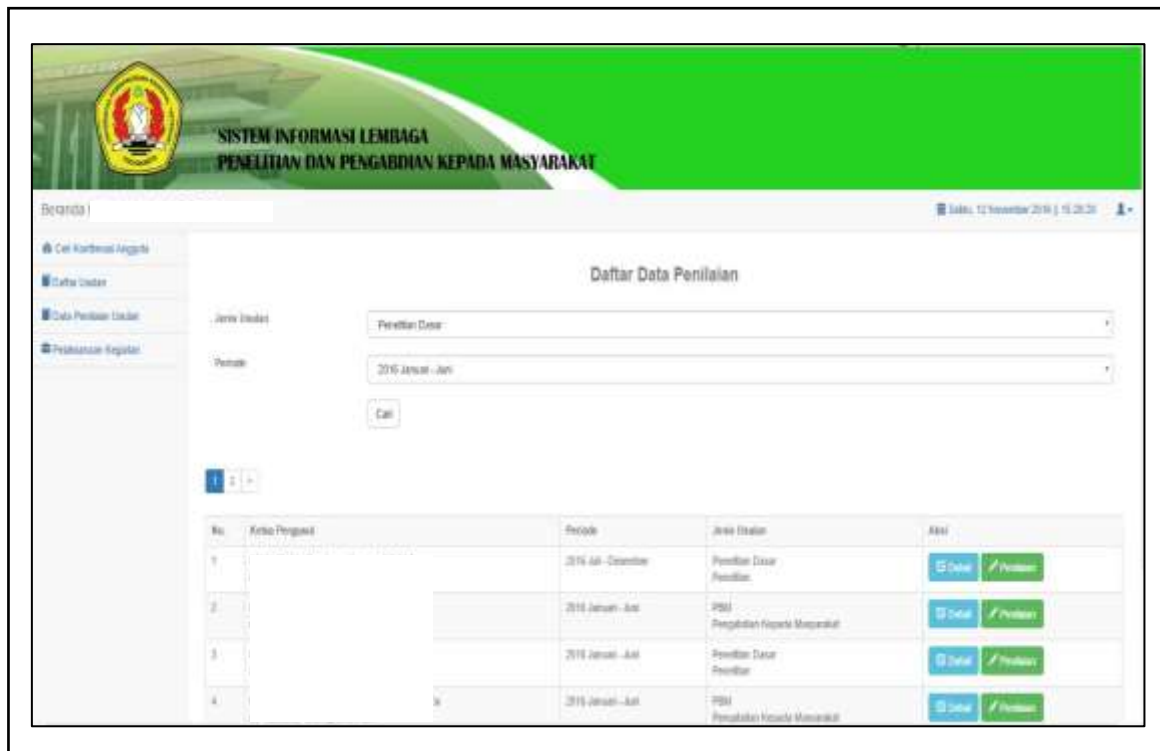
SISTEM INFORMASI LEMBAGA
PENELITIAN DAN PENGABDIAN KEPADA MASYARAKAT

Beranda | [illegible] Sabtu, 12 November 2016 | 15:28:20

Cek Konfirmasi Anggota
Daftar Usulan
Data Penilaian Usulan
Pelaksanaan Kegiatan

Daftar Data Penilaian

Jenis Usulan Penelitian Dasar

Periode 2016 Januari - Juni

Cari

1 2 »

| No. | Ketua Pengusul | Periode | Jenis Usulan | Aksi |
|---|---|---|---|---|
| 1 | | 2016 Juli - Desember | Penelitian Dasar Penelitian | Detail Penilaian |
| 2 | | 2016 Januari - Juni | PBM Pengabdian Kepada Masyarakat | Detail Penilaian |
| 3 | | 2016 Januari - Juni | Penelitian Dasar Penelitian | Detail Penilaian |
| 4 | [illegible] | 2016 Januari - Juni | PBM Pengabdian Kepada Masyarakat | Detail Penilaian |